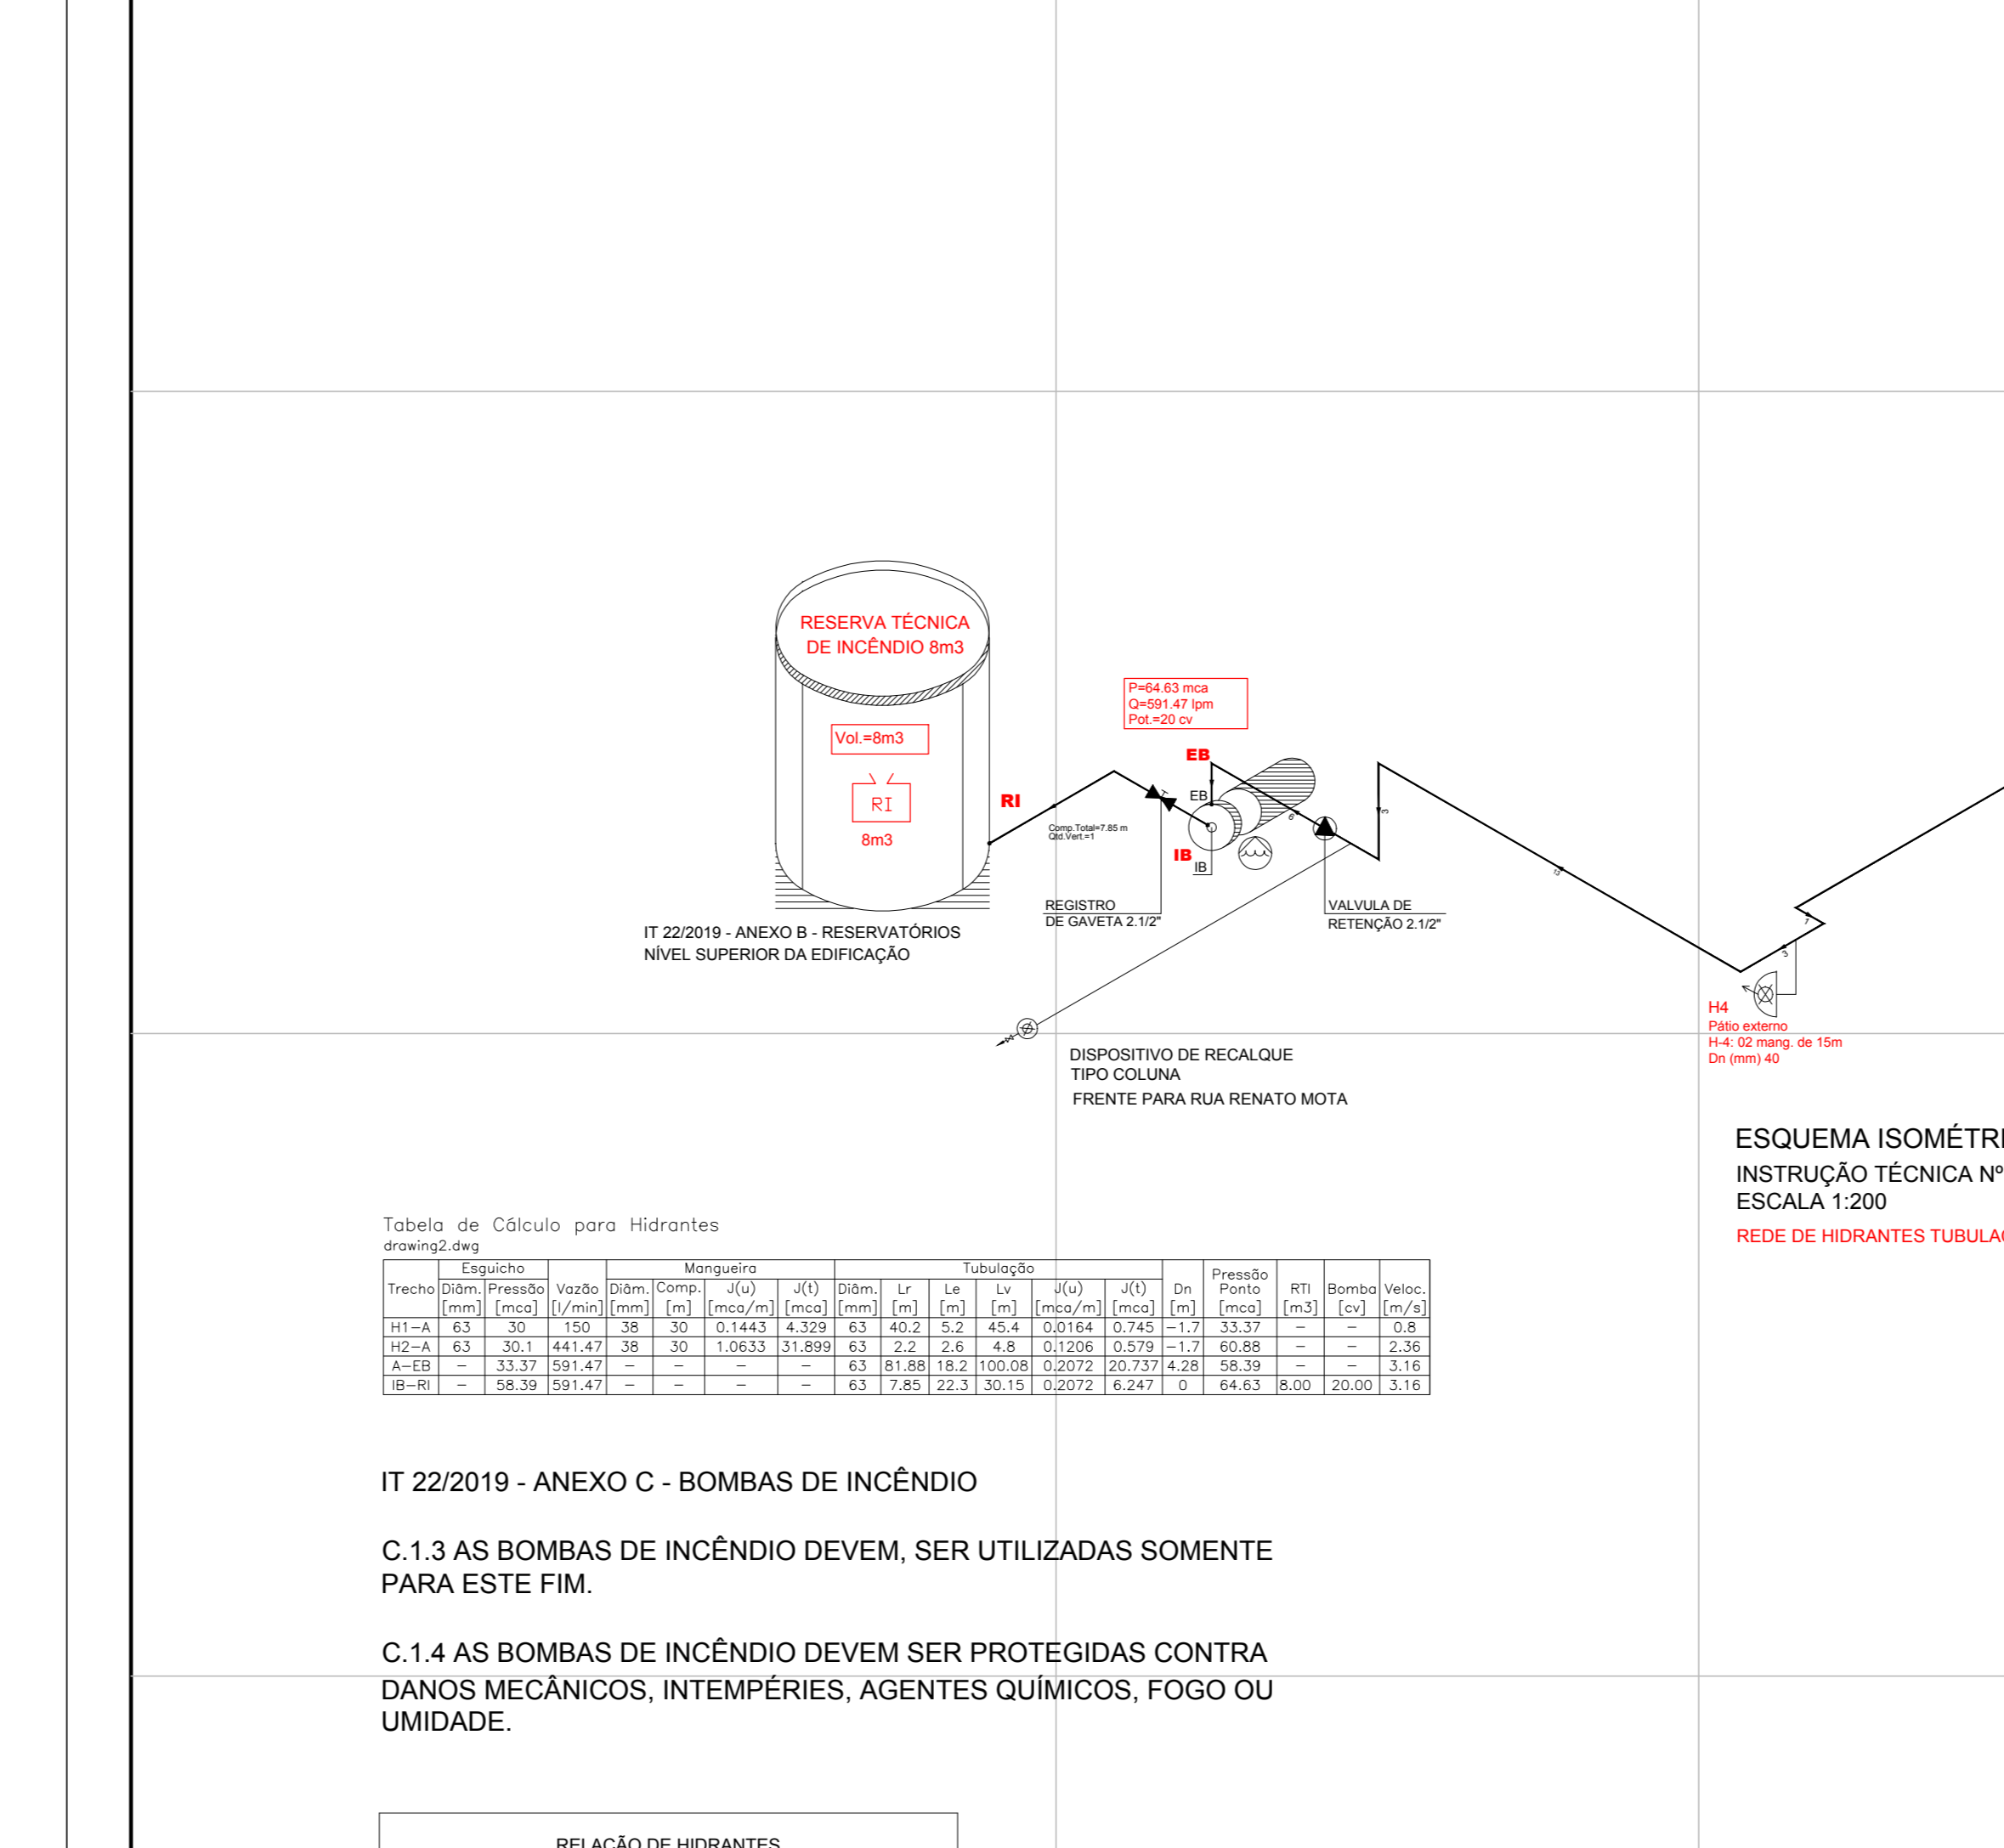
RESERVA TÉCNICA DE INCÊNDIO 8m3

Vol.=8m3

RI

8m3

RI

P=64.63 mca
Q=591.47 lpm
Pot.=20 cv

EB

EB

Comp.Total=7.85 m
Qtd.Vert.=1

IB

IB

REGISTRO
DE GAVETA 2.1/2"

VALVULA DE
RETENÇÃO 2.1/2"

IT 22/2019 - ANEXO B - RESERVATÓRIOS
NÍVEL SUPERIOR DA EDIFICAÇÃO

H4
Pátio externo
H-4: 02 mang. de 15m
Dn (mm) 40

DISPOSITIVO DE RECALQUE
TIPO COLUNA
FRENTE PARA RUA RENATO MOTA

ESQUEMA ISOMÉTR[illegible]
INSTRUÇÃO TÉCNICA Nº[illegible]
ESCALA 1:200
REDE DE HIDRANTES TUBULA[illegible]

Tabela de Cálculo para Hidrantes
drawing2.dwg

| Trecho | Esguicho Diâm. [mm] | Esguicho Pressão [mca] | Vazão [l/min] | Mangueira Diâm. [mm] | Mangueira Comp. [m] | Mangueira J(u) [mca/m] | Mangueira J(t) [mca] | Tubulação Diâm. [mm] | Lr [m] | Le [m] | Lv [m] | J(u) [mca/m] | J(t) [mca] | Dn [m] | Pressão Ponto [mca] | RTI [m3] | Bomba [cv] | Veloc. [m/s] |
|---|---|---|---|---|---|---|---|---|---|---|---|---|---|---|---|---|---|---|
| H1–A | 63 | 30 | 150 | 38 | 30 | 0.1443 | 4.329 | 63 | 40.2 | 5.2 | 45.4 | 0.0164 | 0.745 | –1.7 | 33.37 | – | – | 0.8 |
| H2–A | 63 | 30.1 | 441.47 | 38 | 30 | 1.0633 | 31.899 | 63 | 2.2 | 2.6 | 4.8 | 0.1206 | 0.579 | –1.7 | 60.88 | – | – | 2.36 |
| A–EB | – | 33.37 | 591.47 | – | – | – | – | 63 | 81.88 | 18.2 | 100.08 | 0.2072 | 20.737 | 4.28 | 58.39 | – | – | 3.16 |
| IB–RI | – | 58.39 | 591.47 | – | – | – | – | 63 | 7.85 | 22.3 | 30.15 | 0.2072 | 6.247 | 0 | 64.63 | 8.00 | 20.00 | 3.16 |

IT 22/2019 - ANEXO C - BOMBAS DE INCÊNDIO

C.1.3 AS BOMBAS DE INCÊNDIO DEVEM, SER UTILIZADAS SOMENTE PARA ESTE FIM.

C.1.4 AS BOMBAS DE INCÊNDIO DEVEM SER PROTEGIDAS CONTRA DANOS MECÂNICOS, INTEMPÉRIES, AGENTES QUÍMICOS, FOGO OU UMIDADE.

RELAÇÃO DE HIDRANTES